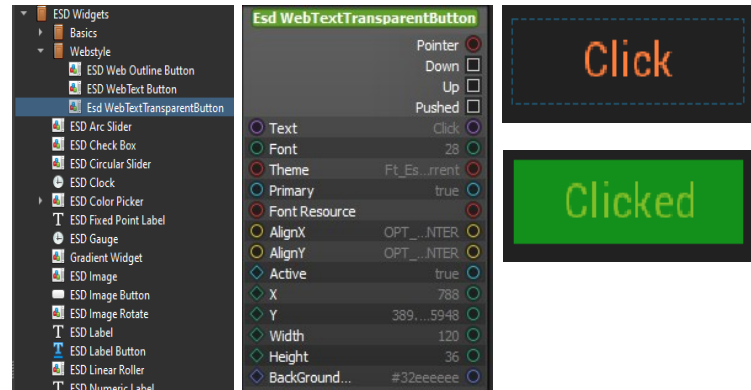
ESD Widgets
Basics
Webstyle
ESD Web Outline Button
ESD WebText Button
Esd WebTextTransparentButton
ESD Arc Slider
ESD Check Box
ESD Circular Slider
ESD Clock
ESD Color Picker
ESD Fixed Point Label
ESD Gauge
Gradient Widget
ESD Image
ESD Image Button
ESD Image Rotate
ESD Label
ESD Label Button
ESD Linear Roller
ESD Numeric Label

Esd WebTextTransparentButton

| | |
|---|---|
| | Pointer |
| | Down |
| | Up |
| | Pushed |
| Text | Click |
| Font | 28 |
| Theme | Ft_Es....rrent |
| Primary | true |
| Font Resource | |
| AlignX | OPT_...NTER |
| AlignY | OPT_...NTER |
| Active | true |
| X | 788 |
| Y | 389....5948 |
| Width | 120 |
| Height | 36 |
| BackGround... | #32eeeeee |

Click

Clicked